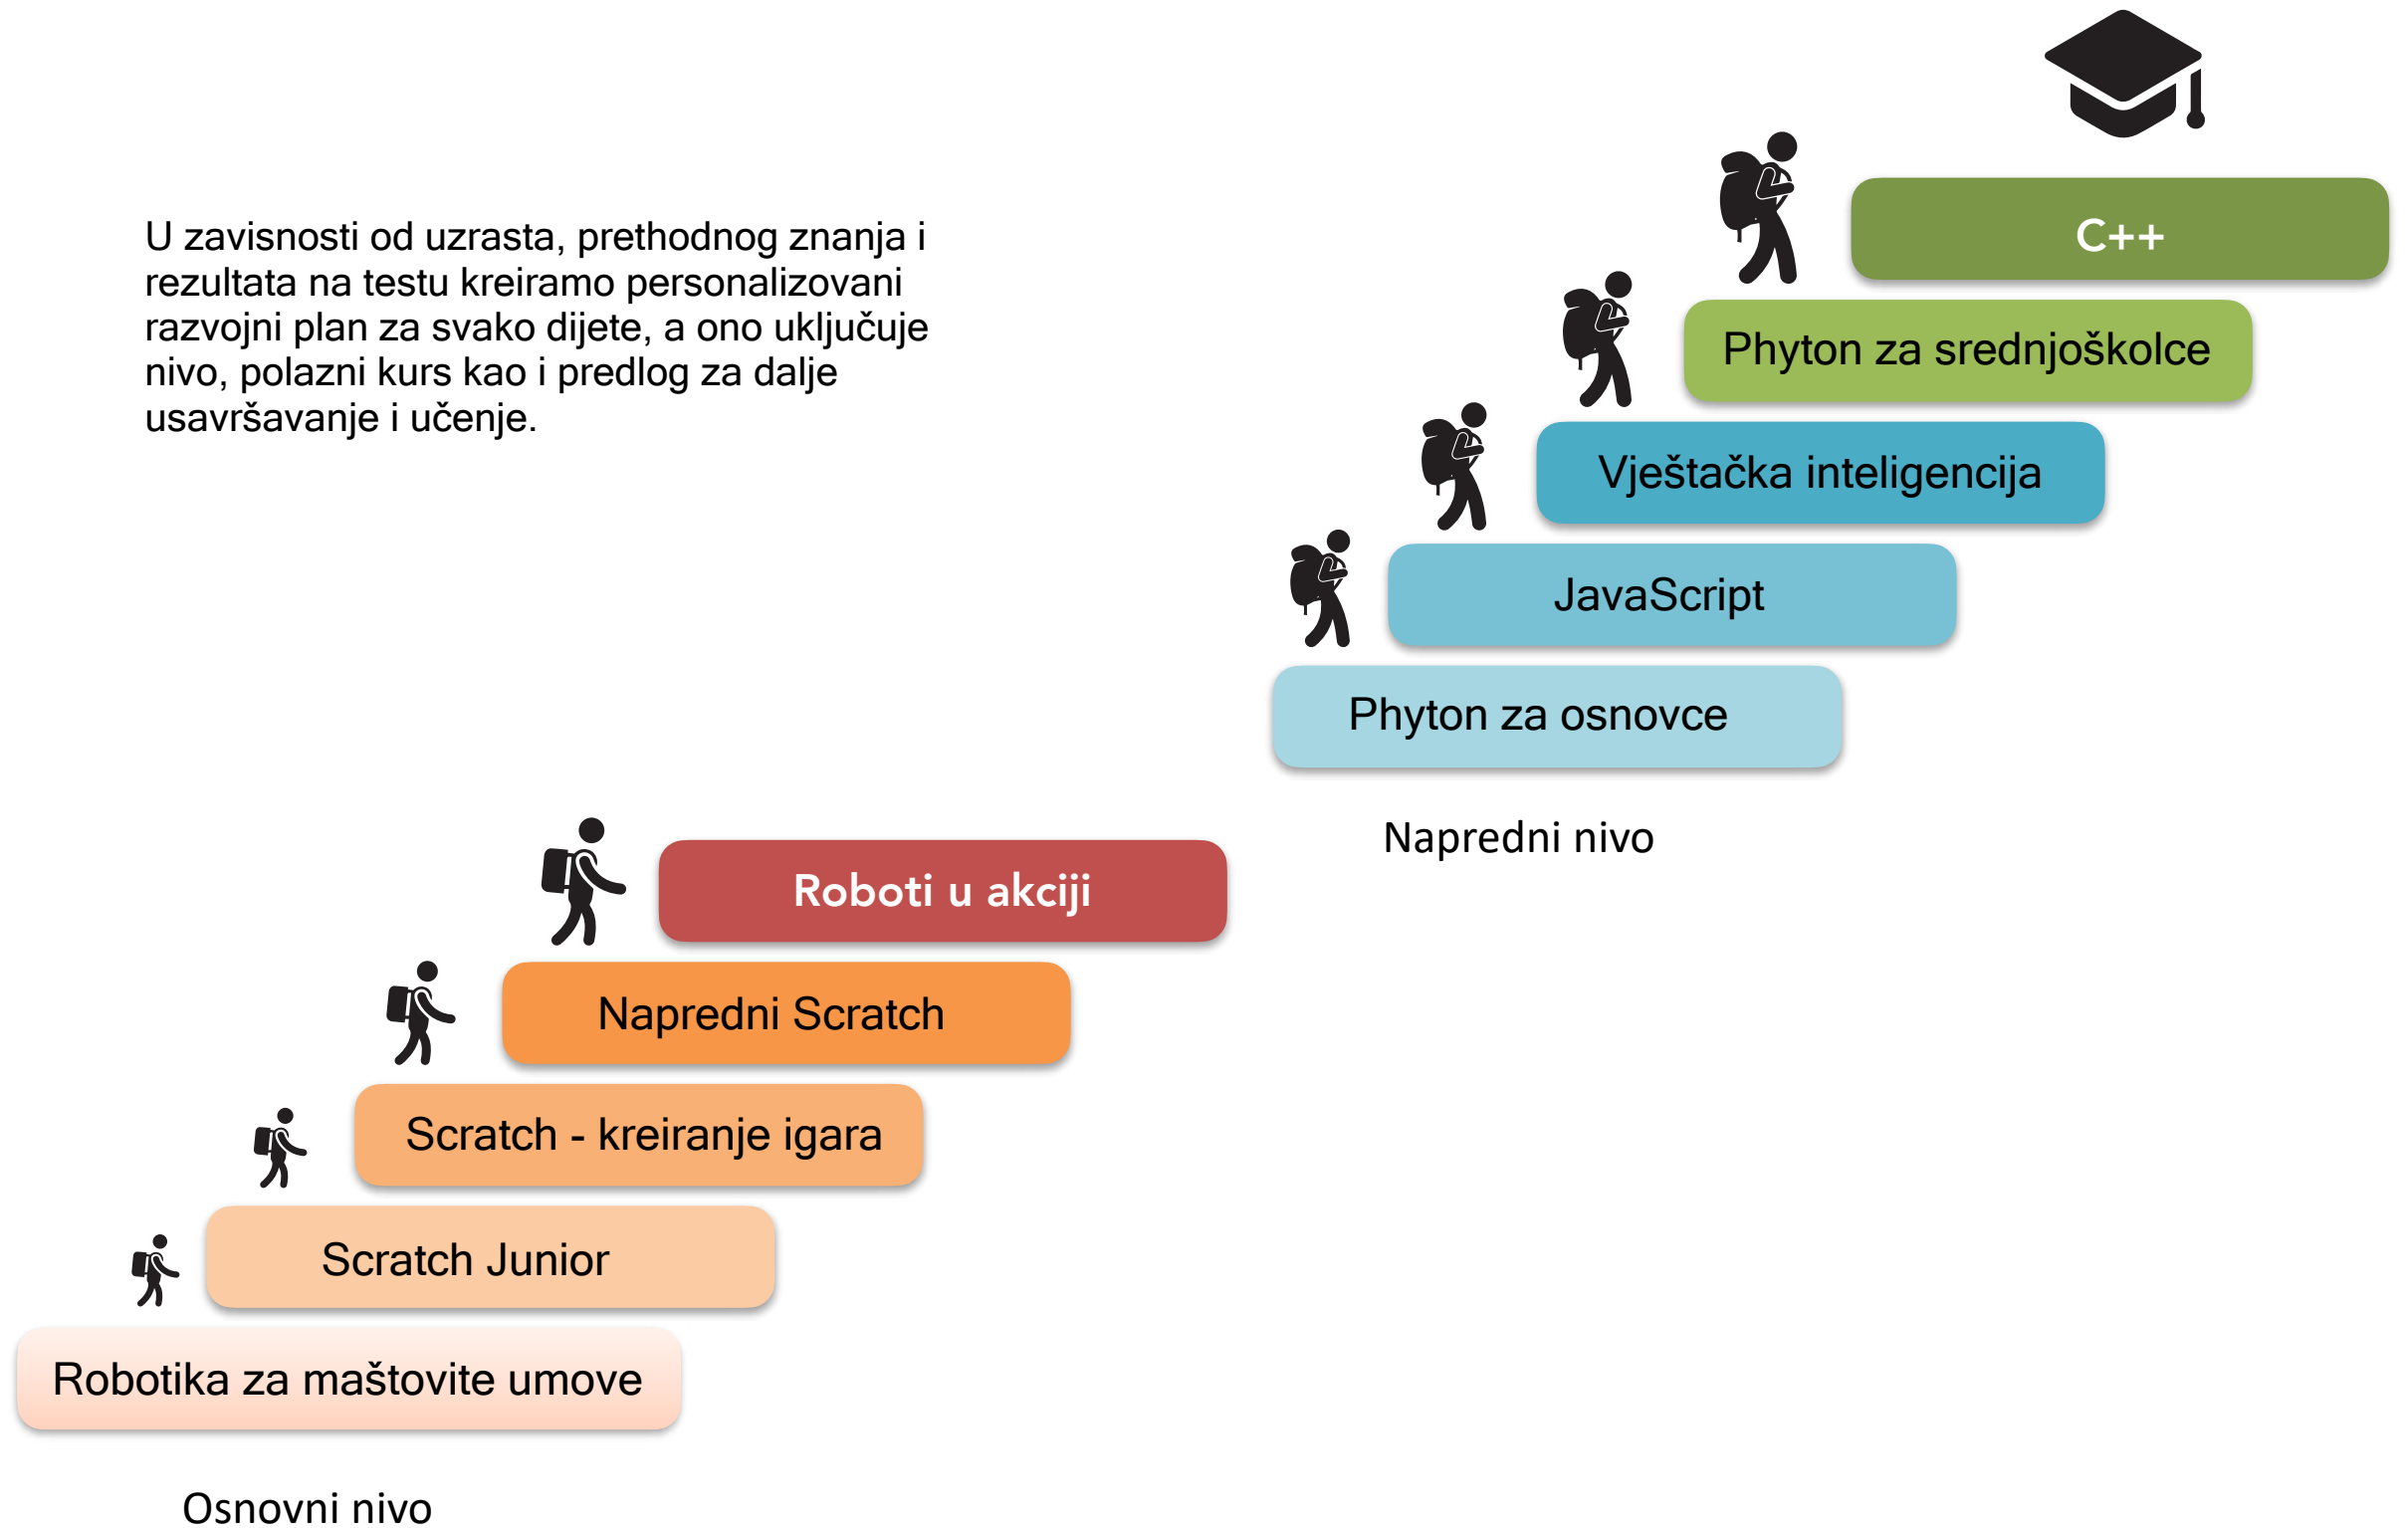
U zavisnosti od uzrasta, prethodnog znanja i rezultata na testu kreiramo personalizovani razvojni plan za svako dijete, a ono uključuje nivo, polazni kurs kao i predlog za dalje usavršavanje i učenje.

C++

Phyton za srednjoškolce

Vještačka inteligencija

JavaScript

Phyton za osnovce

Napredni nivo

Roboti u akciji

Napredni Scratch

Scratch - kreiranje igara

Scratch Junior

Robotika za maštovite umove

Osnovni nivo